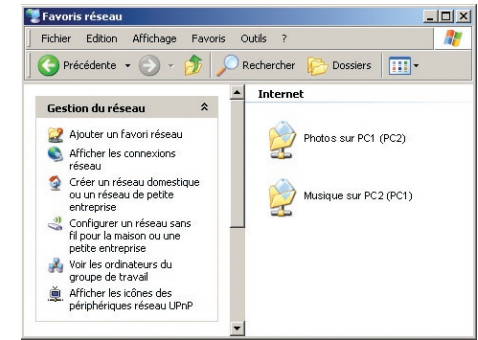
Favoris réseau

Fichier Edition Affichage Favoris Outils ?

Précédente Rechercher Dossiers

Gestion du réseau

Ajouter un favori réseau

Afficher les connexions réseau

Créer un réseau domestique ou un réseau de petite entreprise

Configurer un réseau sans fil pour la maison ou une petite entreprise

Voir les ordinateurs du groupe de travail

Afficher les icônes des périphériques réseau UPnP

Internet

Photos sur PC1 (PC2)

Musique sur PC2 (PC1)